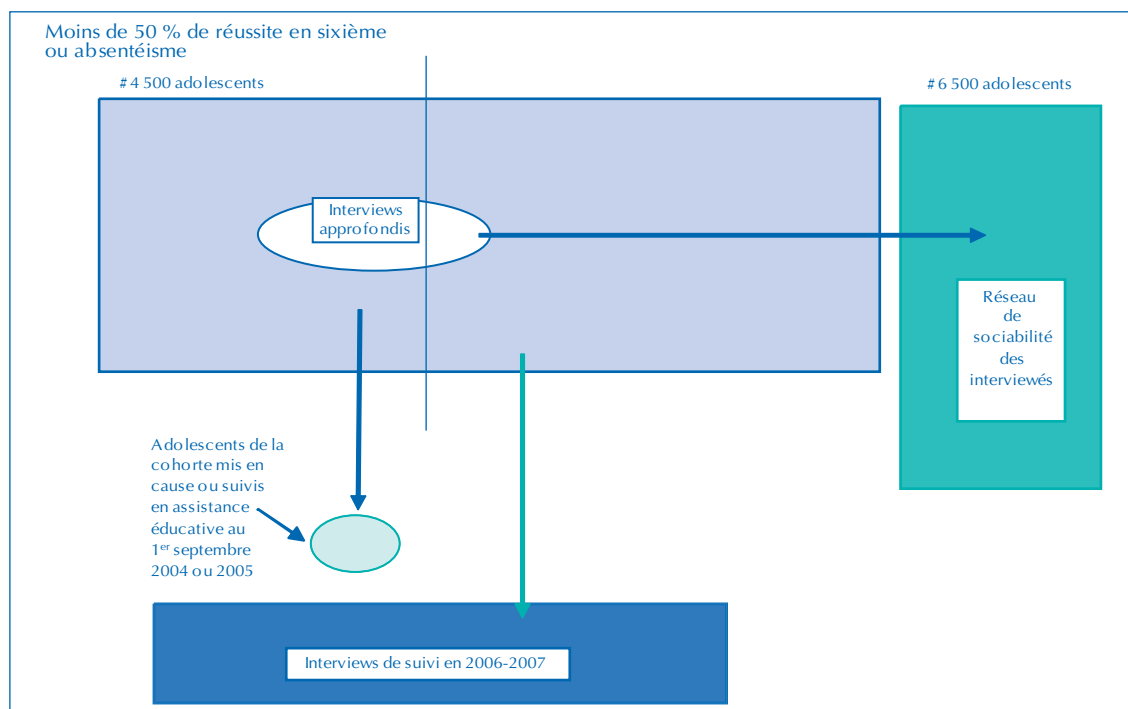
Moins de 50 % de réussite en sixième ou absentéisme

# 4 500 adolescents

# 6 500 adolescents

Interviews approfondis

Réseau de sociabilité des interviewés

Adolescents de la cohorte mis en cause ou suivis en assistance éducative au 1$^{er}$ septembre 2004 ou 2005

Interviews de suivi en 2006-2007